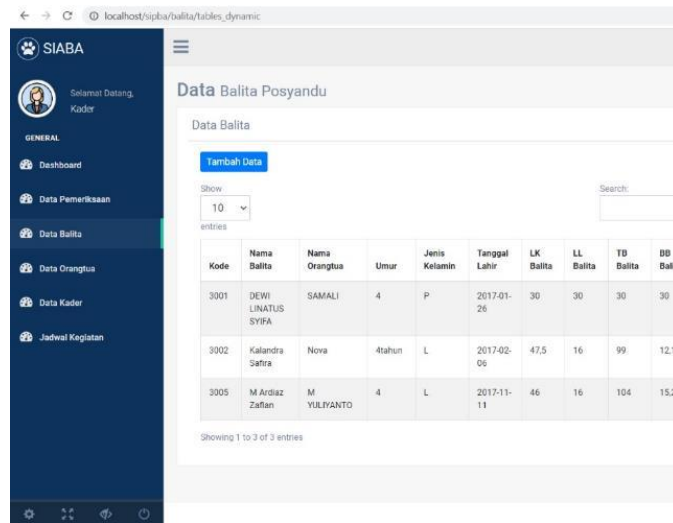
localhost/sipba/balita/tables_dynamic

SIABA

Selamat Datang, Kader

GENERAL

Dashboard

Data Pemeriksaan

Data Balita

Data Orangtua

Data Kader

Jadwal Kegiatan

Data Balita Posyandu

Data Balita

Tambah Data

Show 10 entries

Search:

| Kode | Nama Balita | Nama Orangtua | Umur | Jenis Kelamin | Tanggal Lahir | LK Balita | LL Balita | TB Balita | BB Bal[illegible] |
|---|---|---|---|---|---|---|---|---|---|
| 3001 | DEWI LINATUS SYIFA | SAMALI | 4 | P | 2017-01-26 | 30 | 30 | 30 | 30 |
| 3002 | Kalandra Safira | Nova | 4tahun | L | 2017-02-06 | 47,5 | 16 | 99 | 12,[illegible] |
| 3005 | M Ardiaz Zaflan | M YULIYANTO | 4 | L | 2017-11-11 | 46 | 16 | 104 | 15,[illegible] |

Showing 1 to 3 of 3 entries